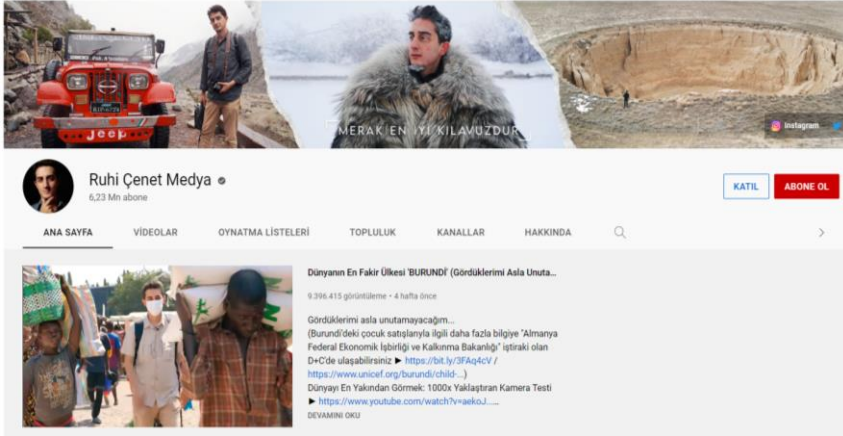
Jeep

MERAK EN İYİ KILAVUZDUR

Instagram

Ruhi Çenet Medya
6,23 Mn abone

KATIL

ABONE OL

ANA SAYFA

VİDEOLAR

OYNATMA LİSTELERİ

TOPLULUK

KANALLAR

HAKKINDA

Dünyanın En Fakir Ülkesi 'BURUNDİ' (Gördüklerimi Asla Unuta...

9.396.415 görüntüleme • 4 hafta önce

Gördüklerimi asla unutamayacağım...
(Burundi'deki çocuk satışlarıyla ilgili daha fazla bilgiye "Almanya Federal Ekonomik İşbirliği ve Kalkınma Bakanlığı" iştiraki olan D+C'de ulaşabilirsiniz ► https://bit.ly/3FAq4cV / https://www.unicef.org/burundi/child-...)
Dünyayı En Yakından Görmek: 1000x Yaklaştıran Kamera Testi ► https://www.youtube.com/watch?v=aekoJ......

DEVAMINI OKU